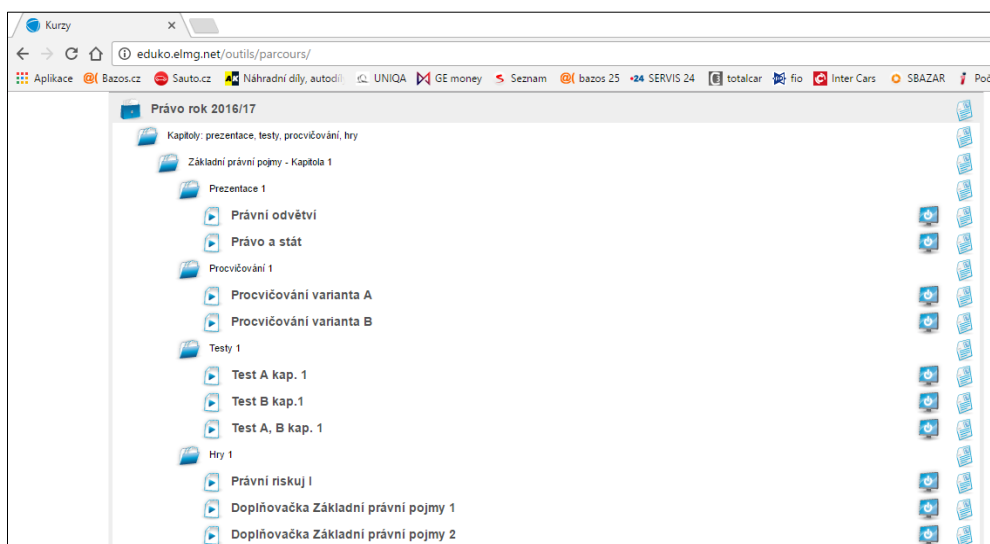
Kurzy ×

eduko.elmg.net/outils/parcours/

Aplikace Bazos.cz Sauto.cz Náhradní díly, autodíl UNIQA GE money Seznam bazos 25 SERVIS 24 totalcar fio Inter Cars SBAZAR Poč

Právo rok 2016/17

Kapitoly: prezentace, testy, procvičování, hry

Základní právní pojmy - Kapitola 1

Prezentace 1

Právní odvětví

Právo a stát

Procvičování 1

Procvičování varianta A

Procvičování varianta B

Testy 1

Test A kap. 1

Test B kap.1

Test A, B kap. 1

Hry 1

Právní riskuj I

Doplňovačka Základní právní pojmy 1

Doplňovačka Základní právní pojmy 2